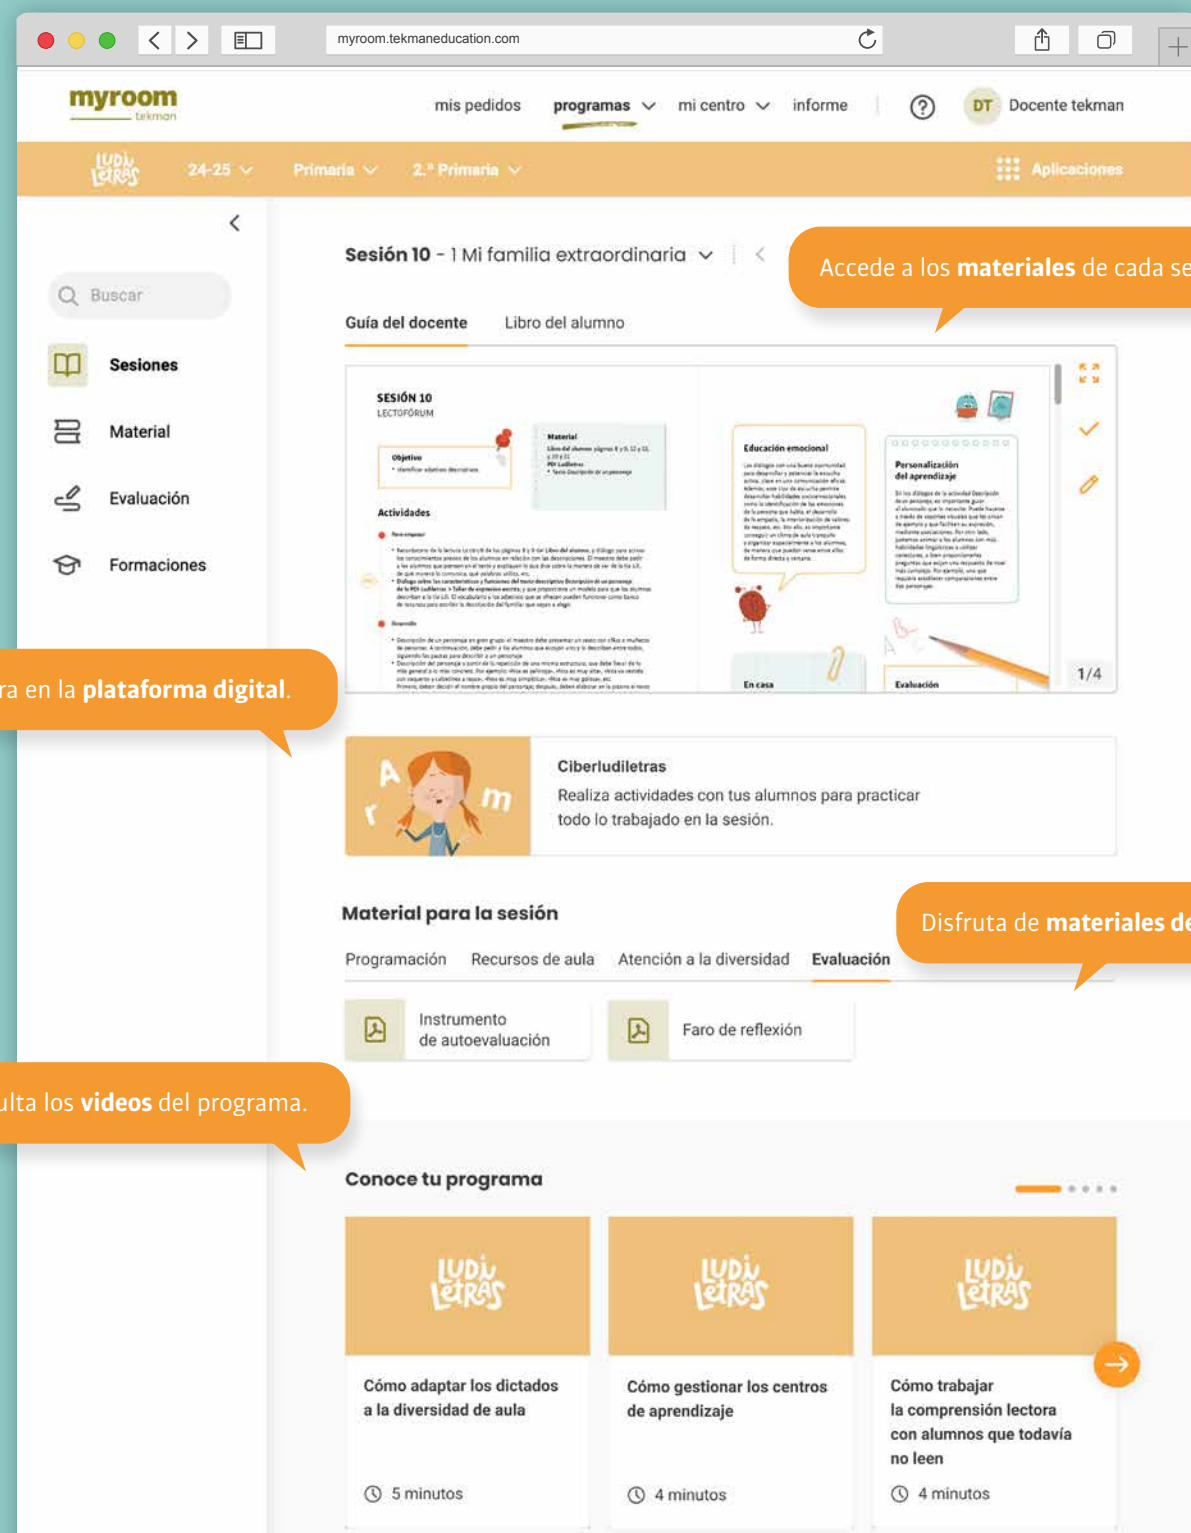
myroom.tekmaneducation.com

myroom tekman

mis pedidos programas mi centro informe

DT Docente tekman

LUDI LETRAS 24-25 Primaria 2.º Primaria

Aplicaciones

Buscar

Sesiones

Material

Evaluación

Formaciones

Sesión 10 - 1 Mi familia extraordinaria

Accede a los **materiales** de cada se

Guía del docente Libro del alumno

SESIÓN 10
LECTOFÓRUM

Objetivo

Material

Actividades

Educación emocional

Personalización del aprendizaje

En casa

Evaluación

1/4

ra en la **plataforma digital**.

Ciberludiletras

Realiza actividades con tus alumnos para practicar todo lo trabajado en la sesión.

Material para la sesión

Disfruta de **materiales de**

Programación Recursos de aula Atención a la diversidad Evaluación

Instrumento de autoevaluación

Faro de reflexión

ulta los **videos** del programa.

Conoce tu programa

LUDI LETRAS

Cómo adaptar los dictados a la diversidad de aula

5 minutos

LUDI LETRAS

Cómo gestionar los centros de aprendizaje

4 minutos

LUDI LETRAS

Cómo trabajar la comprensión lectora con alumnos que todavía no leen

4 minutos